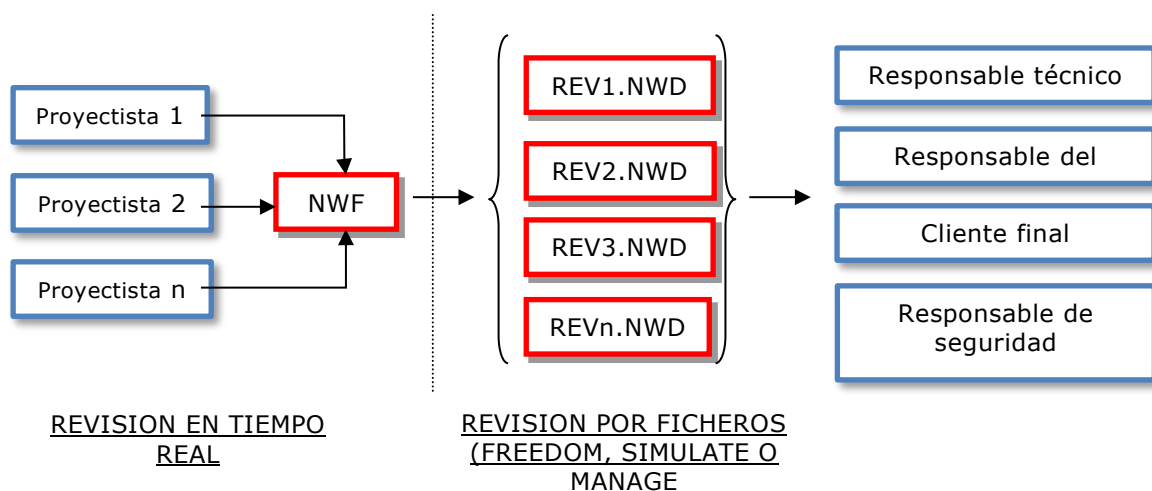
Proyectista 1

Proyectista 2

Proyectista n

NWF

REV1.NWD

REV2.NWD

REV3.NWD

REVn.NWD

Responsable técnico

Responsable del

Cliente final

Responsable de seguridad

REVISION EN TIEMPO REAL

REVISION POR FICHEROS (FREEDOM, SIMULATE O MANAGE